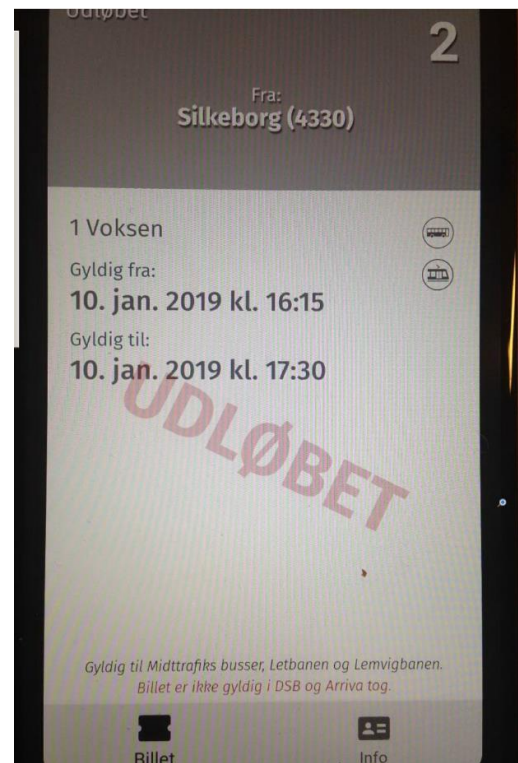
Udløbet

2

Fra:
Silkeborg (4330)

1 Voksen

Gyldig fra:
10. jan. 2019 kl. 16:15

Gyldig til:
10. jan. 2019 kl. 17:30

UDLØBET

Gyldig til Midttrafiks busser, Letbanen og Lemvigbanen.
Billet er ikke gyldig i DSB og Arriva tog.

Billet

Info